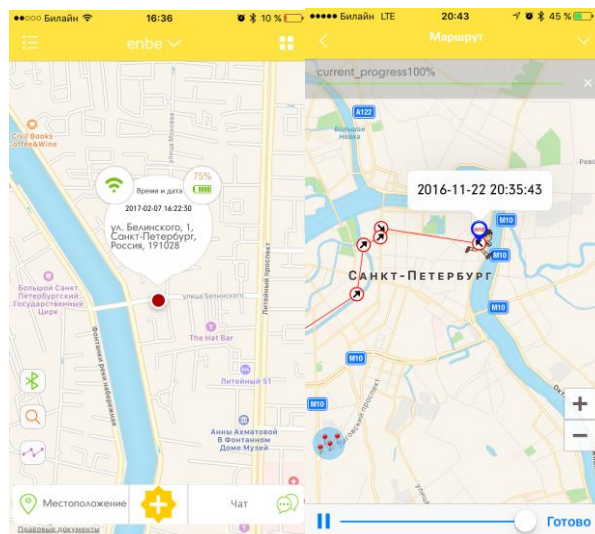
●●○○○ Билайн 16:36 10 %

enbe

Civil Books Coffee&Wine

Время и дата

75%

2017-02-07 16:22:30

ул. Белинского, 1, Санкт-Петербург, Россия, 191028

Большой Санкт-Петербургский Государственный Цирк

улица Белинского

Литейный проспект

набережная реки Фонтанки

The Hat Bar

Литейный 51

Анны Ахматовой В Фонтанном Доме Музей

Местоположение

Чат

Правовые документы

●●●●● Билайн LTE 20:43 45 %

Маршрут

current_progress100%

A122

Большая Нева

2016-11-22 20:35:43

M10

Санкт-Петербург

M10

M10

M10

+

−

Готово